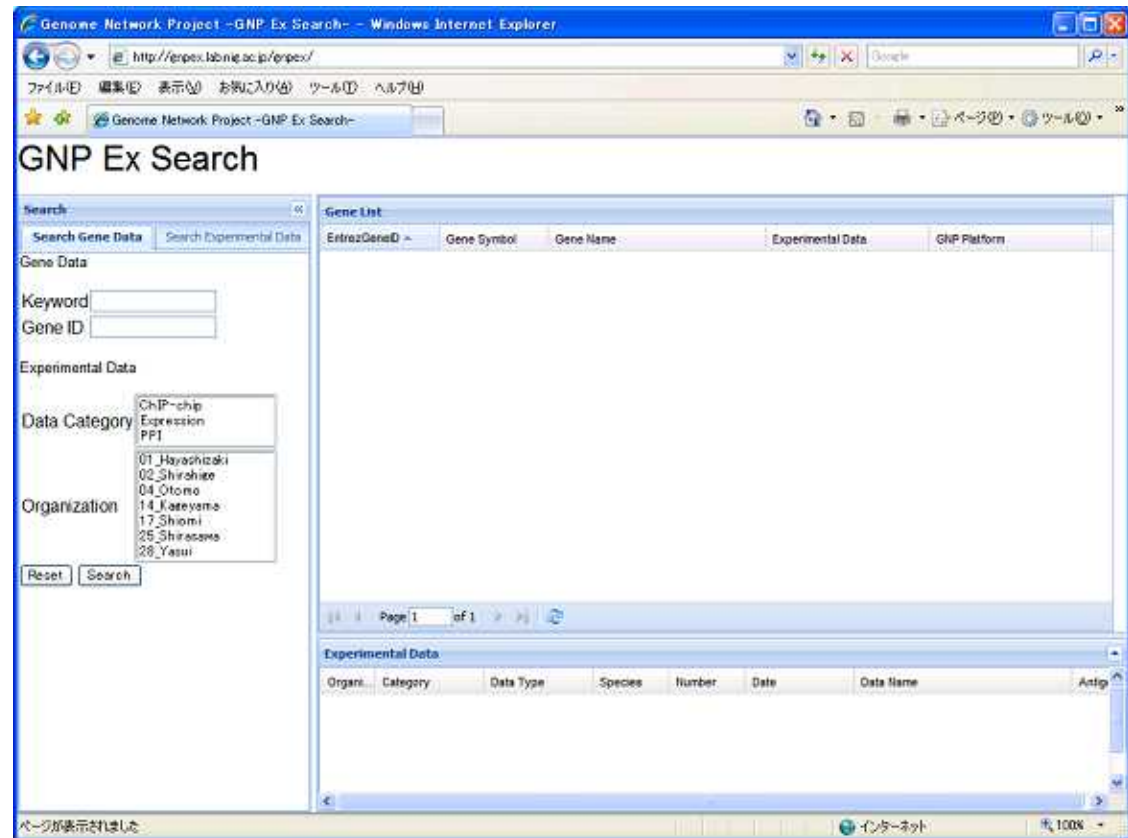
Genome Network Project -GNP Ex Search- - Windows Internet Explorer

http://gnpex.lab.nig.ac.jp/gnpex/

Google

ファイル(F) 編集(E) 表示(V) お気に入り(A) ツール(T) ヘルプ(H)

Genome Network Project -GNP Ex Search-

ページ(P) ツール(O)

GNP Ex Search

Search

Search Gene Data | Search Experimental Data

Gene Data

Keyword

Gene ID

Experimental Data

Data Category
ChIP-chip
Expression
PPI

Organization
01_Hayashizaki
02_Shirahige
04_Otomo
14_Kaseyama
17_Shiomi
25_Shirasawa
28_Yasui

Reset | Search

Gene List

| EntrezGeneID | Gene Symbol | Gene Name | Experimental Data | GNP Platform |
|---|---|---|---|---|

Page 1 of 1

Experimental Data

| Organi... | Category | Data Type | Species | Number | Date | Data Name | Antig |
|---|---|---|---|---|---|---|---|

ページが表示されました

インターネット

100%